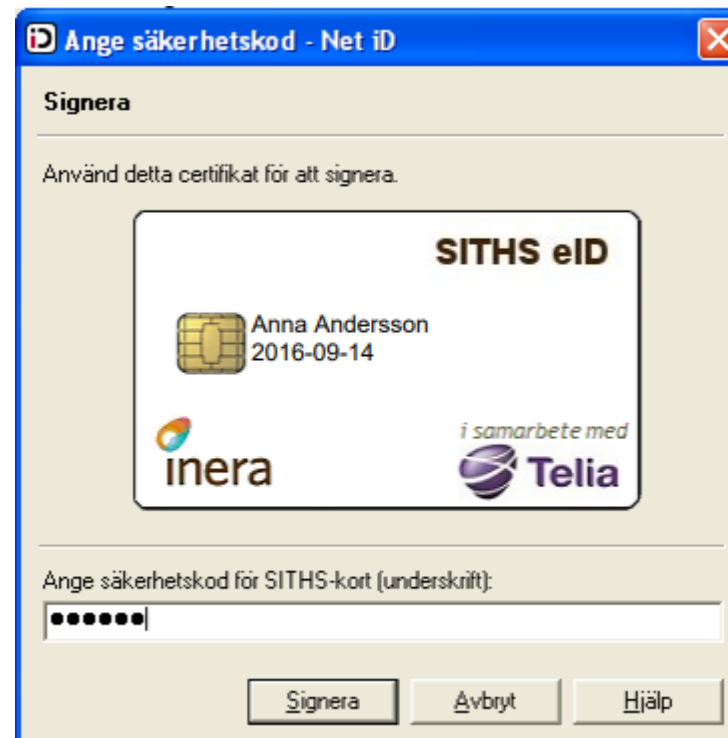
iD Ange säkerhetskod - Net iD

Signera

Använd detta certifikat för att signera.

SITHS eID

Anna Andersson
2016-09-14

inera

i samarbete med

Telia

Ange säkerhetskod för SITHS-kort (underskrift):

••••••

Signera Avbryt Hjälp